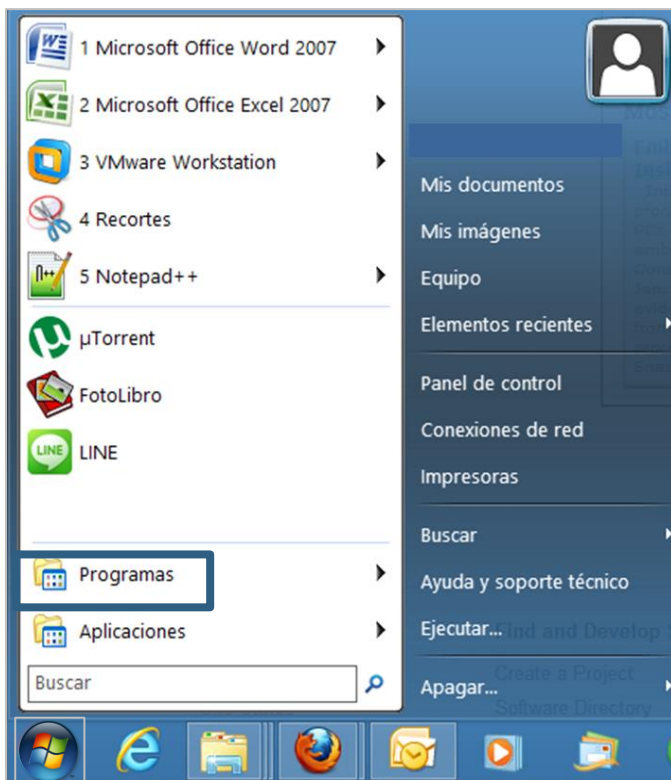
1 Microsoft Office Word 2007
2 Microsoft Office Excel 2007
3 VMware Workstation
4 Recortes
5 Notepad++
µTorrent
FotoLibro
LINE
Programas
Aplicaciones
Buscar

Mis documentos
Mis imágenes
Equipo
Elementos recientes
Panel de control
Conexiones de red
Impresoras
Buscar
Ayuda y soporte técnico
Ejecutar...
Apagar...

Find and Develop
Create a Project
Software Directory